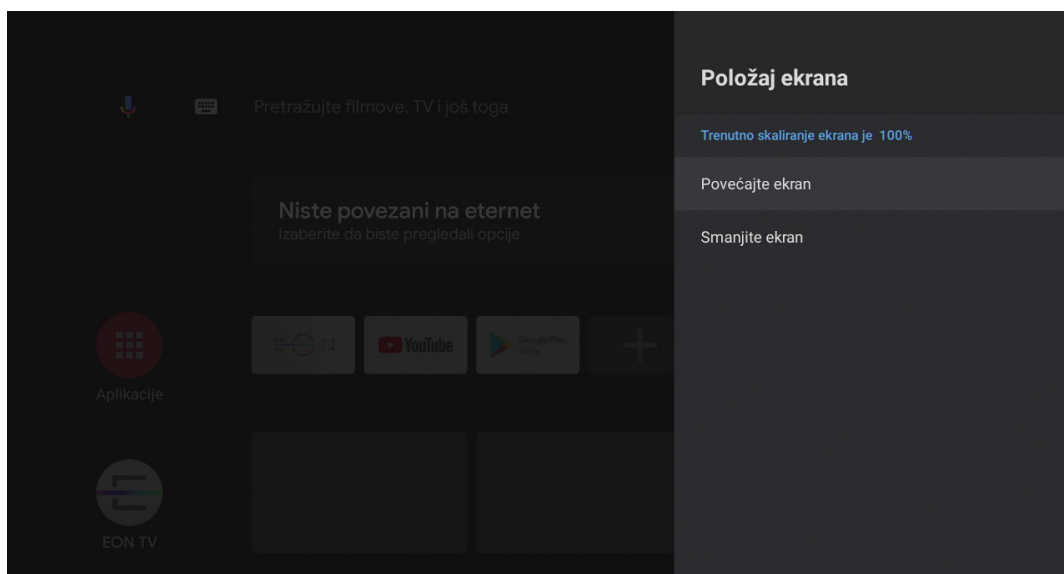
Pretražujte filmove, TV i još toga

Niste povezani na eternet
Izaberite da biste pregledali opcije

EON

YouTube

Google Play Store

Aplikacije

EON TV

Položaj ekrana

Trenutno skaliranje ekrana je 100%

Povećajte ekran

Smanjite ekran